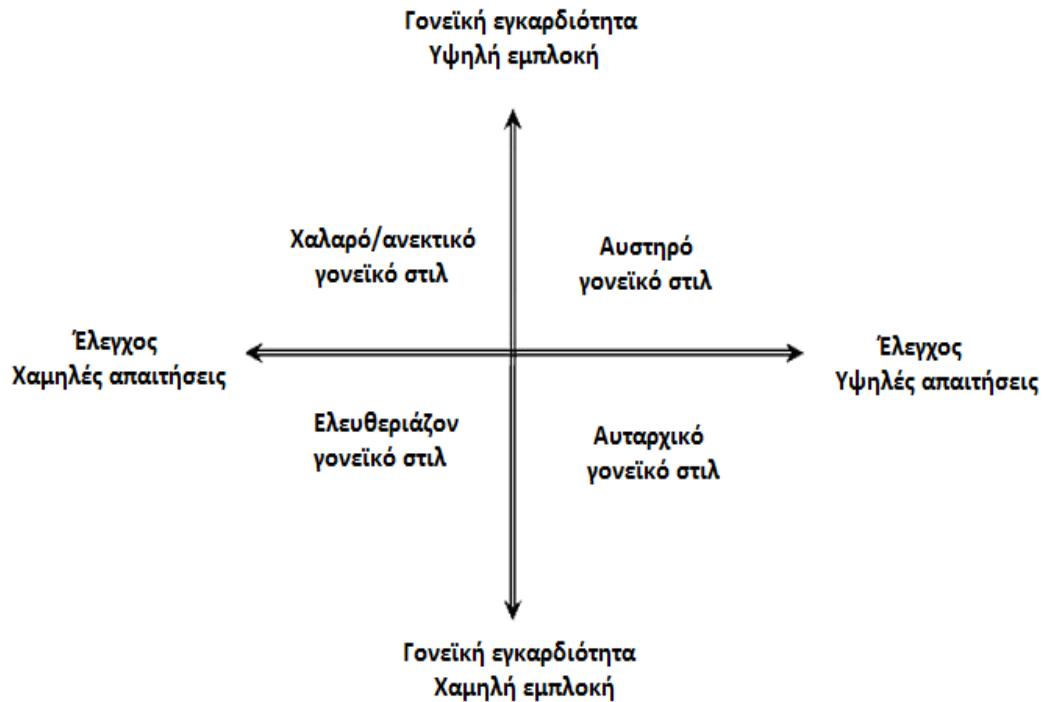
Γονεϊκή εγκαρδιότητα
Υψηλή εμπλοκή

Χαλαρό/ανεκτικό γονεϊκό στιλ

Αυστηρό γονεϊκό στιλ

Έλεγχος
Χαμηλές απαιτήσεις

Έλεγχος
Υψηλές απαιτήσεις

Ελευθεριάζον γονεϊκό στιλ

Αυταρχικό γονεϊκό στιλ

Γονεϊκή εγκαρδιότητα
Χαμηλή εμπλοκή